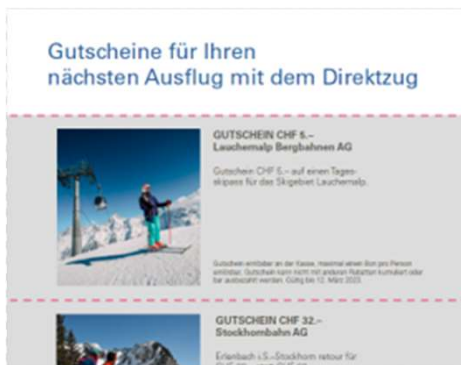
Gutscheine für Ihren nächsten Ausflug mit dem Direktzug

GUTSCHEIN CHF 5.–
Lauchernalp Bergbahnen AG

Gutschein CHF 5.– auf einen Tagesskipass für das Skigebiet Lauchernalp.

Gutschein einlösbar an der Kasse, maximal einen Bon pro Person einlösbar. Gutschein kann nicht mit anderen Rabatten kumuliert oder bar ausbezahlt werden. Gültig bis 12. März 2023.

GUTSCHEIN CHF 32.–
Stockhornbahn AG

Erlenbach i.S.–Stockhorn retour für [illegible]